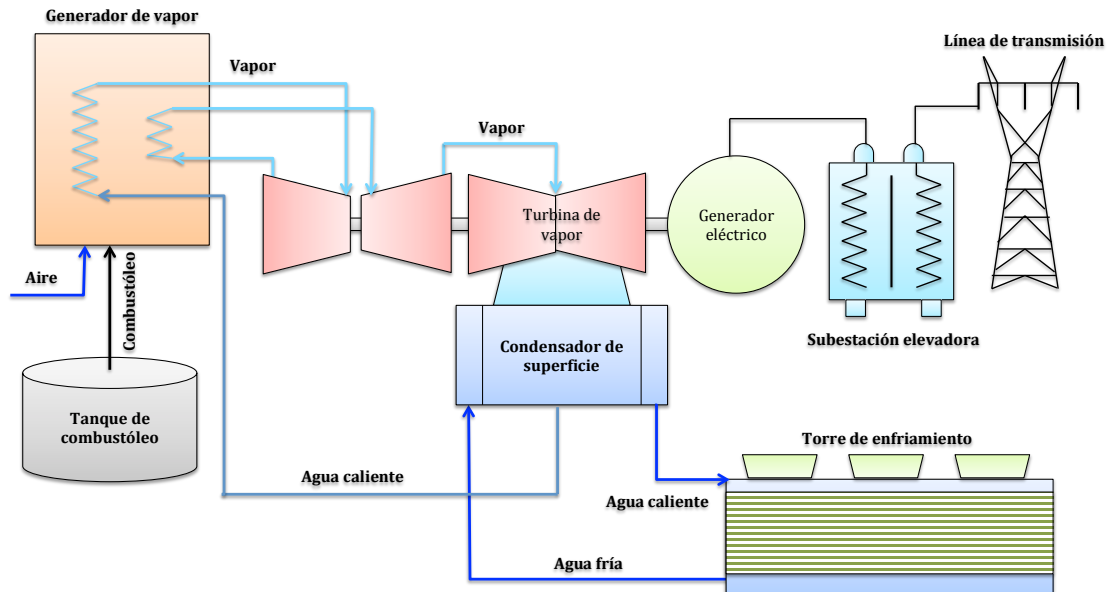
Generador de vapor

Vapor

Vapor

Línea de transmisión

Turbina de vapor

Generador eléctrico

Aire

Combustóleo

Subestación elevadora

Condensador de superficie

Tanque de combustóleo

Torre de enfriamiento

Agua caliente

Agua caliente

Agua fría